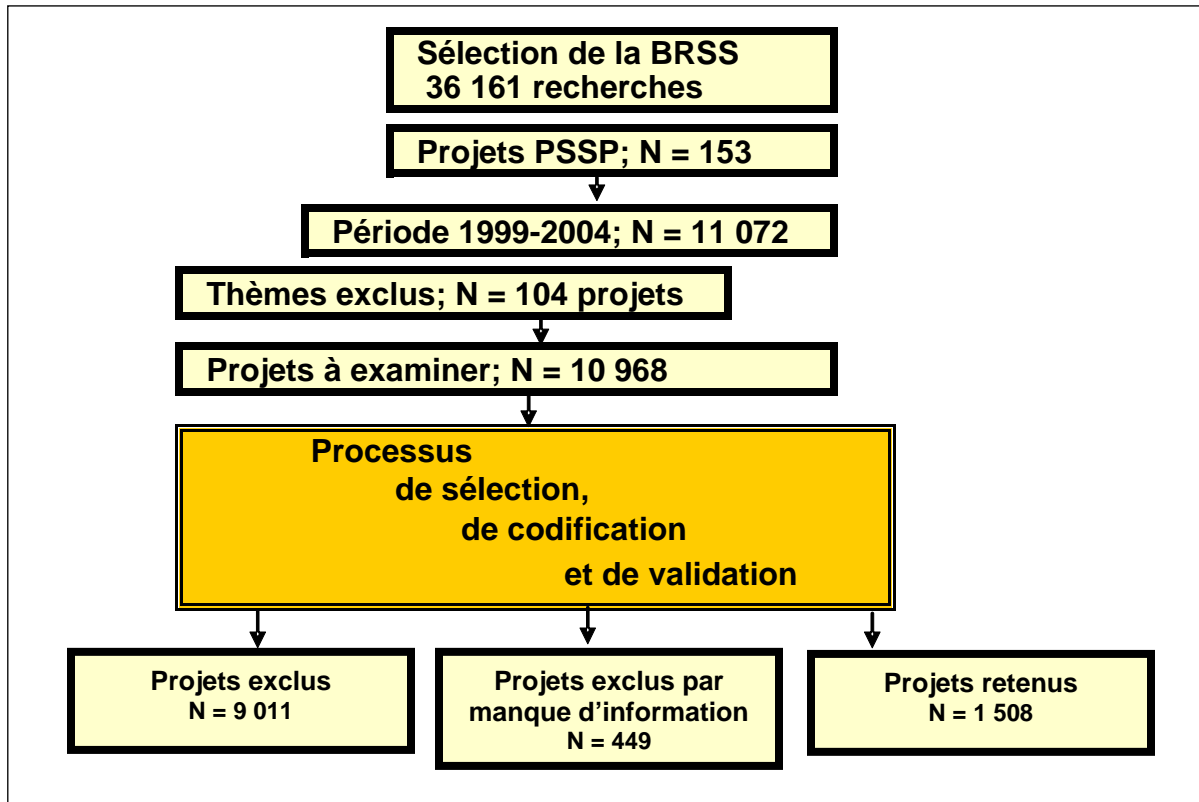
Sélection de la BRSS
36 161 recherches

Projets PSSP; N = 153

Période 1999-2004; N = 11 072

Thèmes exclus; N = 104 projets

Projets à examiner; N = 10 968

Processus de sélection, de codification et de validation

Projets exclus
N = 9 011

Projets exclus par manque d'information
N = 449

Projets retenus
N = 1 508